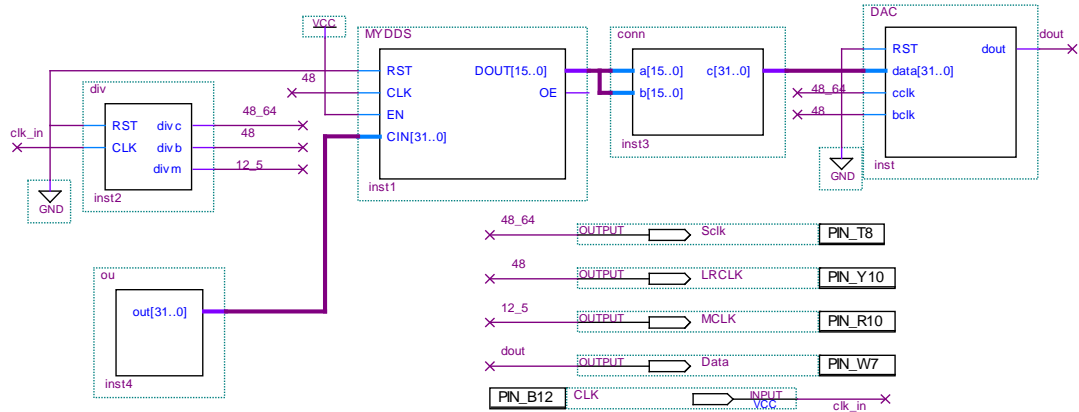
VCC
MYDDS
conn
DAC
dout
48
RST
DOUT[15..0]
a[15..0]
c[31..0]
RST
dout
div
CLK
OE
b[15..0]
data[31..0]
48_64
cclk
EN
48
bclk
48_64
RST
divc
inst3
clk_in
48
CIN[31..0]
CLK
divb
12_5
divm
GND
inst
inst1
GND
inst2
48_64
OUTPUT
Sclk
PIN_T8
48
OUTPUT
LRCLK
PIN_Y10
ou
12_5
out[31..0]
OUTPUT
MCLK
PIN_R10
dout
OUTPUT
Data
PIN_W7
inst4
PIN_B12
CLK
INPUT
VCC
clk_in